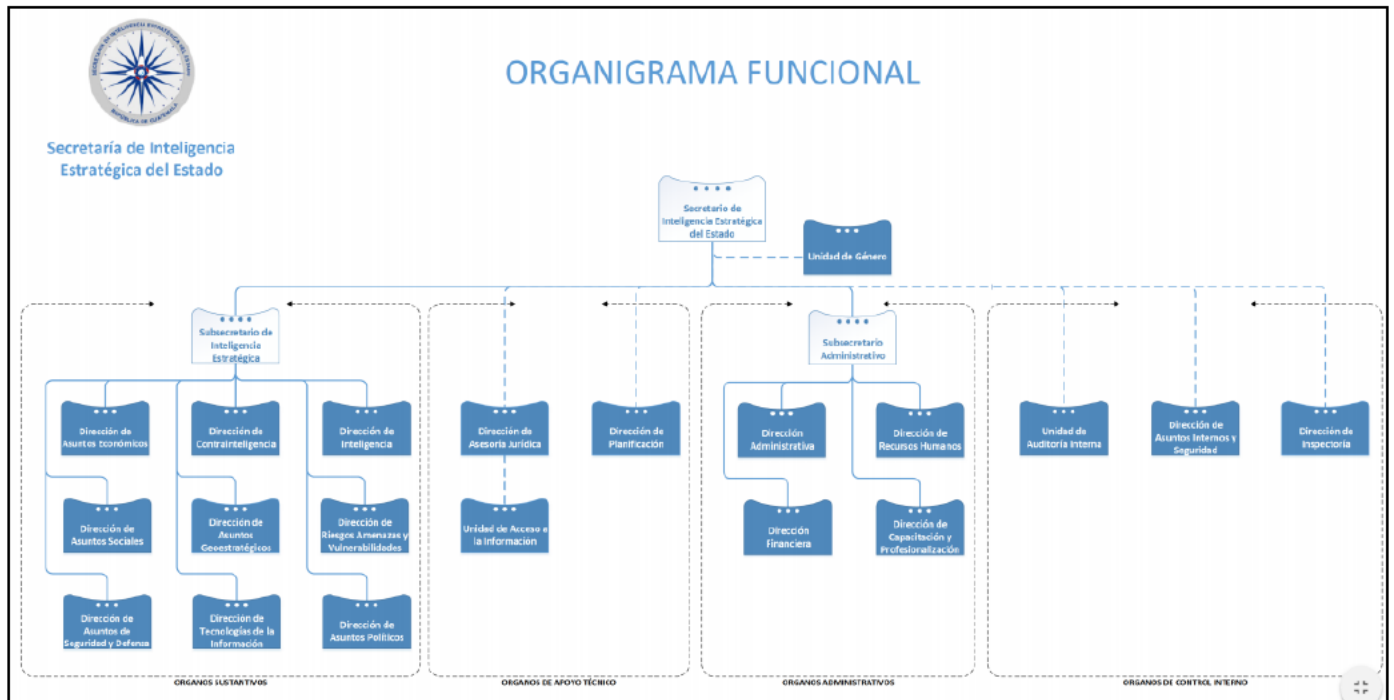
SECRETARÍA DE INTELIGENCIA ESTRATÉGICA DEL ESTADO
REPÚBLICA DE GUATEMALA

Secretaría de Inteligencia Estratégica del Estado

ORGANIGRAMA FUNCIONAL

Secretario de Inteligencia Estratégica del Estado

Unidad de Género

Subsecretario de Inteligencia Estratégica

Dirección de Asuntos Económicos

Dirección de Contrainteligencia

Dirección de Inteligencia

Dirección de Asuntos Sociales

Dirección de Asuntos Geoestratégicos

Dirección de Riesgos Amenazas y Vulnerabilidades

Dirección de Asuntos de Seguridad y Defensa

Dirección de Tecnologías de la Información

Dirección de Asuntos Políticos

ORGANOS SUSTANTIVOS

Dirección de Asesoría Jurídica

Dirección de Planificación

Unidad de Acceso a la Información

ORGANOS DE APOYO TÉCNICO

Subsecretario Administrativo

Dirección Administrativa

Dirección de Recursos Humanos

Dirección Financiera

Dirección de Capacitación y Profesionalización

ORGANOS ADMINISTRATIVOS

Unidad de Auditoría Interna

Dirección de Asuntos Internos y Seguridad

Dirección de Inspectoría

ORGANOS DE CONTROL INTERNO